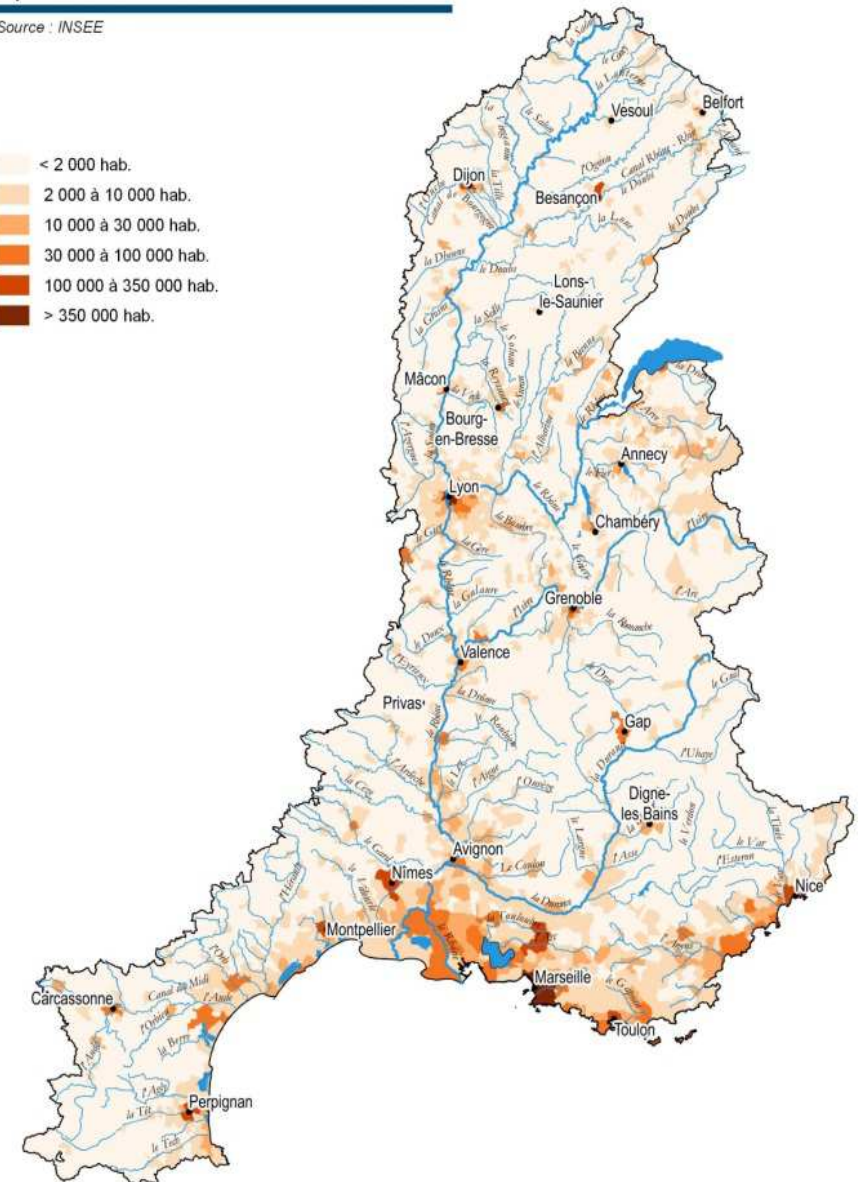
Source : INSEE

< 2 000 hab.
2 000 à 10 000 hab.
10 000 à 30 000 hab.
30 000 à 100 000 hab.
100 000 à 350 000 hab.
> 350 000 hab.

la Saône
le Coney
la Lanterne
Vesoul
Belfort
la Saône
l'Ognon
Canal Rhône - Rhin
Dijon
Canal de Bourgogne
la Tille
la Vingeanne
l'Ouche
Besançon
le Doubs
la Loue
la Dheune
le Doubs
Lons-le-Saunier
la Grosne
la Seille
la Brenne
la Reyssouze
la Vallière
la Dranse
Mâcon
Bourg-en-Bresse
la Veyle
l'Azergues
l'Ain
l'Albarine
l'Arve
le Rhône
Annecy
le Fier
Lyon
le Gier
la Bourbre
le Rhône
Chambéry
l'Isère
la Gère
le Guiers
la Galaure
l'Isère
Grenoble
la Romanche
l'Arc
la Doux
Valence
l'Eyrieux
le Drac
Privas
la Drôme
le Rhône
la Roubion
Gap
le Guil
la Durance
l'Ubaye
l'Ardèche
le Lez
l'Aigue
l'Ouvèze
la Cèze
Digne-les-Bains
le Verdon
la Tinée
le Largue
l'Asse
le Var
l'Esteron
Avignon
le Gard
Le Calavon
la Durance
Nîmes
l'Hérault
le Vidourle
Nice
l'Orb
Montpellier
le Rhône
la Touloubre
l'Argens
Canal du Midi
l'Aude
l'Orbieu
Marseille
le Gapeau
Carcassonne
Toulon
l'Aude
la Berre
l'Agly
la Têt
Perpignan
le Tech